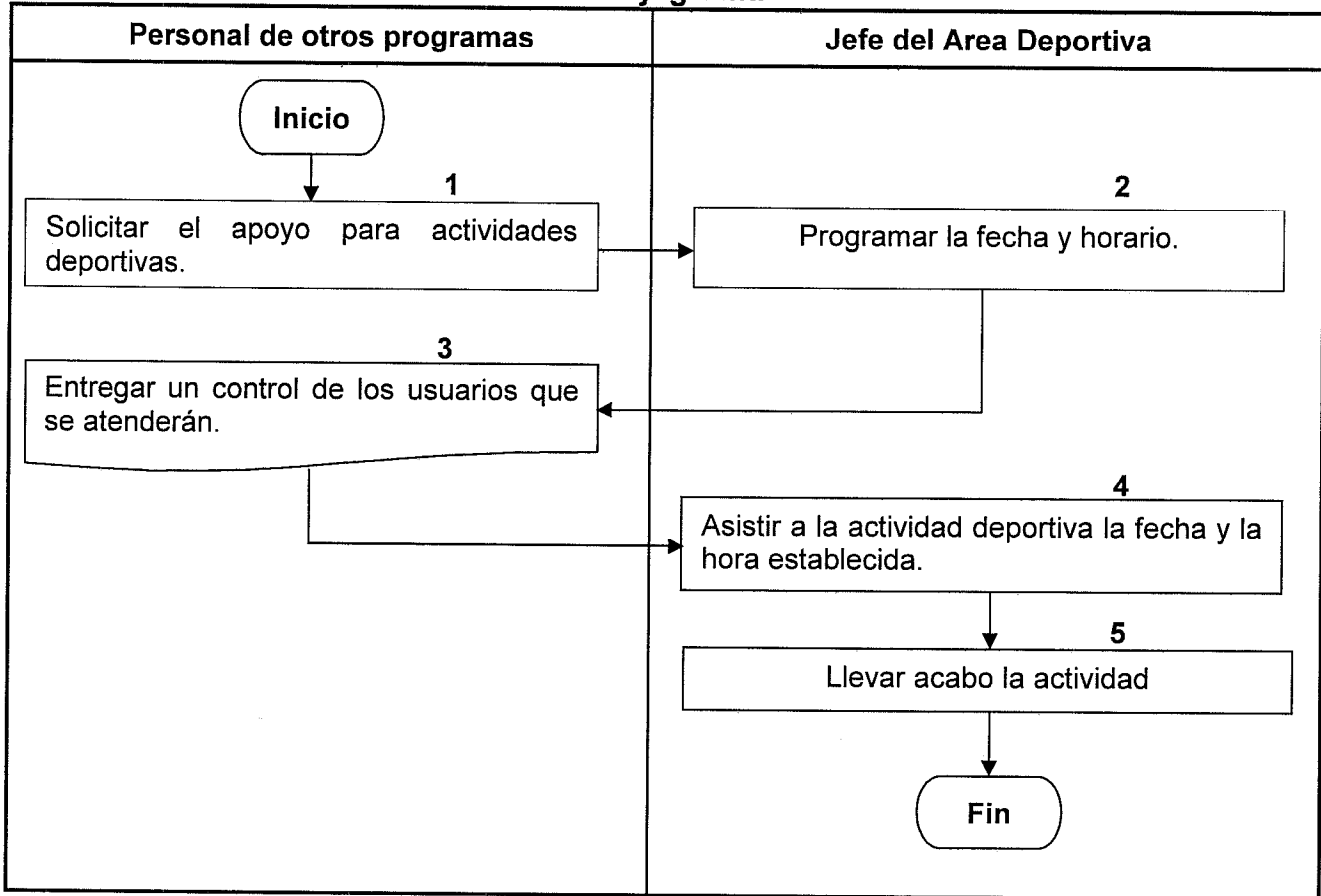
Personal de otros programas

Jefe del Area Deportiva

Inicio

1
Solicitar el apoyo para actividades deportivas.

2
Programar la fecha y horario.

3
Entregar un control de los usuarios que se atenderán.

4
Asistir a la actividad deportiva la fecha y la hora establecida.

5
Llevar acabo la actividad

Fin